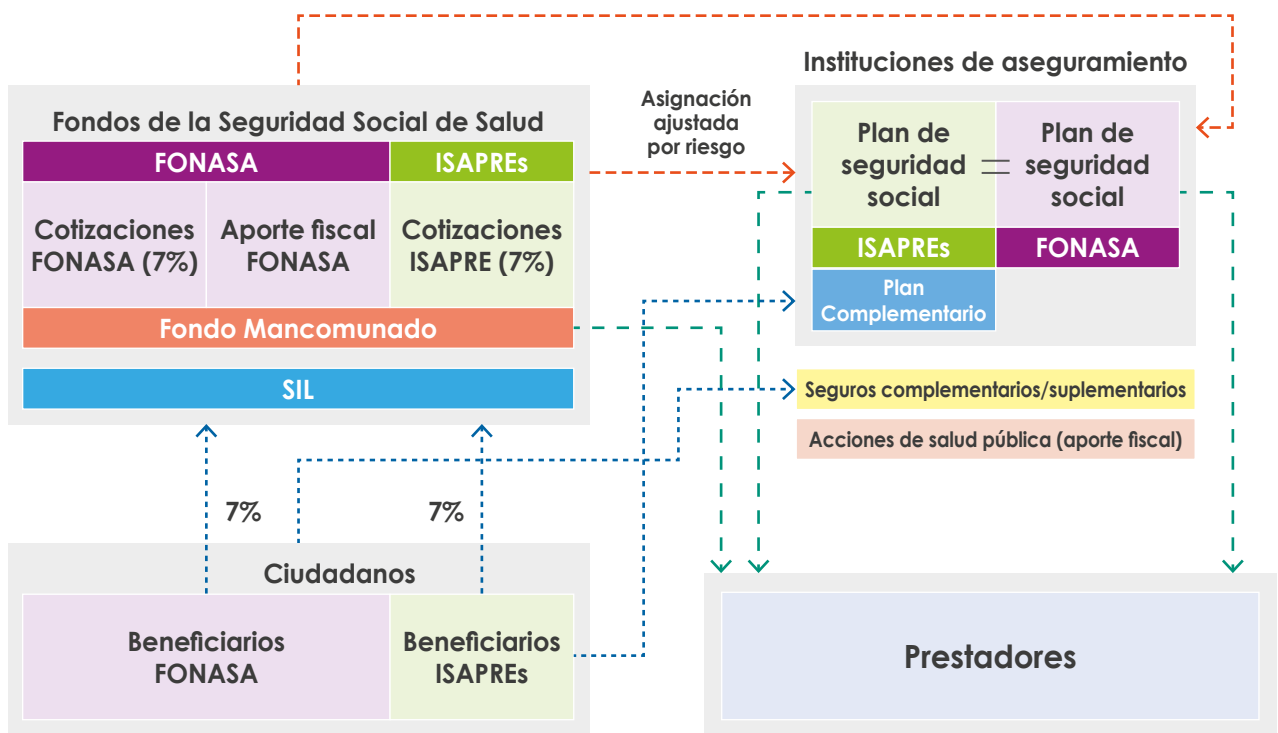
Fondos de la Seguridad Social de Salud

FONASA

ISAPREs

Cotizaciones FONASA (7%)

Aporte fiscal FONASA

Cotizaciones ISAPRE (7%)

Fondo Mancomunado

SIL

Asignación ajustada por riesgo

Instituciones de aseguramiento

Plan de seguridad social

=

Plan de seguridad social

ISAPREs

FONASA

Plan Complementario

Seguros complementarios/suplementarios

Acciones de salud pública (aporte fiscal)

7%

7%

Ciudadanos

Beneficiarios FONASA

Beneficiarios ISAPREs

Prestadores